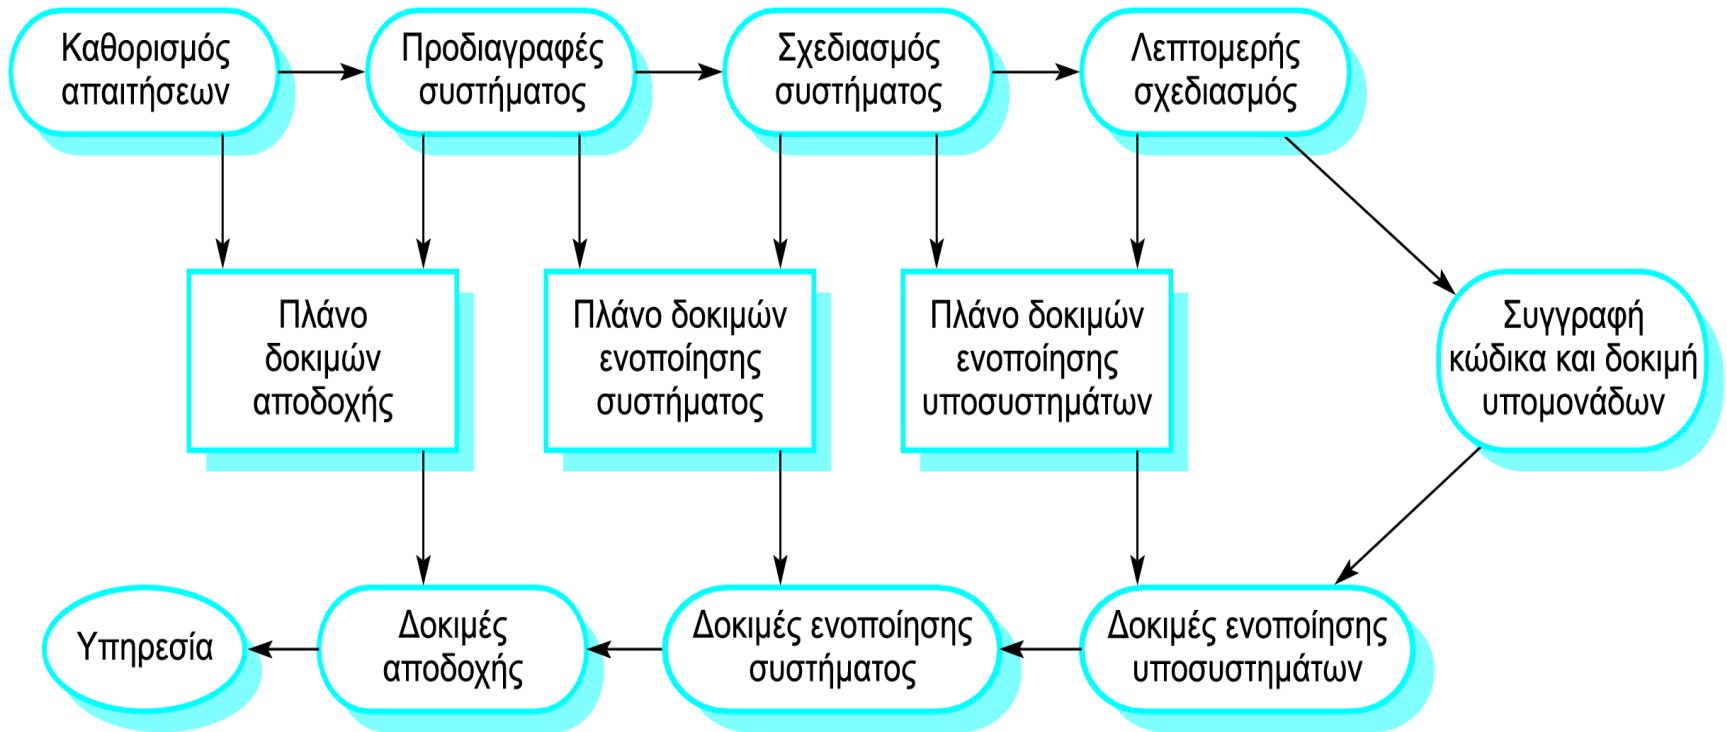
Καθορισμός απαιτήσεων

Προδιαγραφές συστήματος

Σχεδιασμός συστήματος

Λεπτομερής σχεδιασμός

Πλάνο δοκιμών αποδοχής

Πλάνο δοκιμών ενοποίησης συστήματος

Πλάνο δοκιμών ενοποίησης υποσυστημάτων

Συγγραφή κώδικα και δοκιμή υπομονάδων

Υπηρεσία

Δοκιμές αποδοχής

Δοκιμές ενοποίησης συστήματος

Δοκιμές ενοποίησης υποσυστημάτων